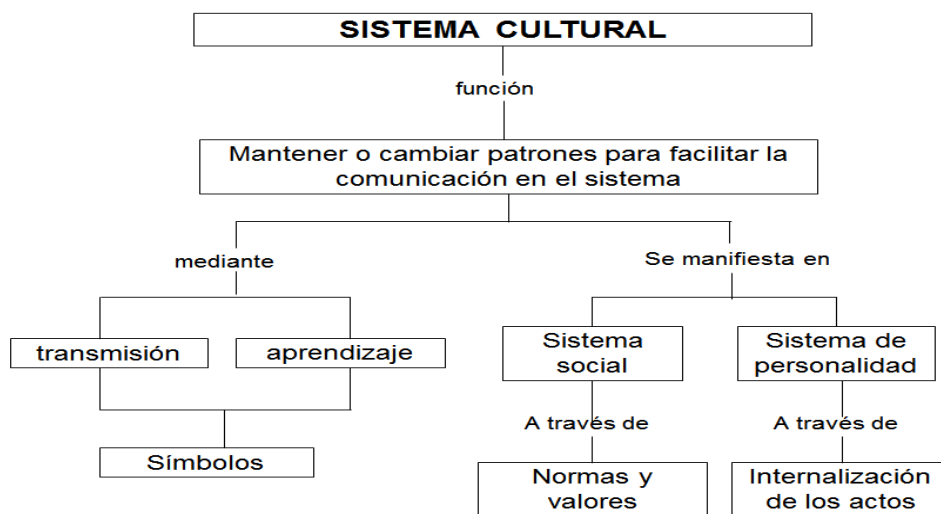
SISTEMA CULTURAL

función

Mantener o cambiar patrones para facilitar la comunicación en el sistema

mediante

transmisión

aprendizaje

Símbolos

Se manifiesta en

Sistema social

A través de

Normas y valores

Sistema de personalidad

A través de

Internalización de los actos